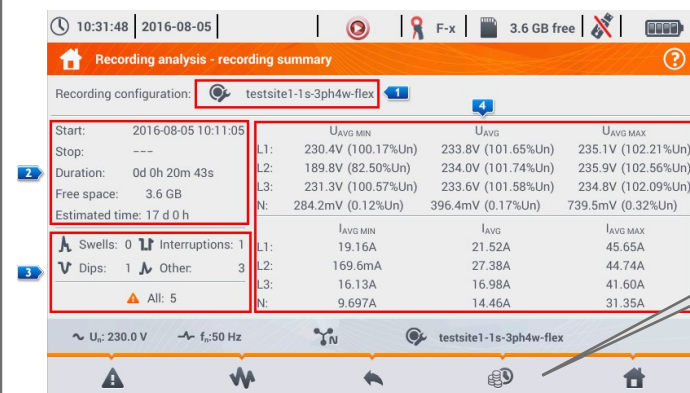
10:31:48 | 2016-08-05 | F-x | 3.6 GB free

Recording analysis - recording summary

Recording configuration: testsite1-1s-3ph4w-flex

1

2

3

4

Start: 2016-08-05 10:11:05
Stop: ---
Duration: 0d 0h 20m 43s
Free space: 3.6 GB
Estimated time: 17 d 0 h

Swells: 0 Interruptions: 1
Dips: 1 Other: 3
All: 5

| | $U_{AVG\ MIN}$ | $U_{AVG}$ | $U_{AVG\ MAX}$ |
|---|---|---|---|
| L1: | 230.4V (100.17%Un) | 233.8V (101.65%Un) | 235.1V (102.21%Un) |
| L2: | 189.8V (82.50%Un) | 234.0V (101.74%Un) | 235.9V (102.56%Un) |
| L3: | 231.3V (100.57%Un) | 233.6V (101.58%Un) | 234.8V (102.09%Un) |
| N: | 284.2mV (0.12%Un) | 396.4mV (0.17%Un) | 739.5mV (0.32%Un) |

| | $I_{AVG\ MIN}$ | $I_{AVG}$ | $I_{AVG\ MAX}$ |
|---|---|---|---|
| L1: | 19.16A | 21.52A | 45.65A |
| L2: | 169.6mA | 27.38A | 44.74A |
| L3: | 16.13A | 16.98A | 41.60A |
| N: | 9.697A | 14.46A | 31.35A |

$U_n$: 230.0 V $f_n$:50 Hz N testsite1-1s-3ph4w-flex